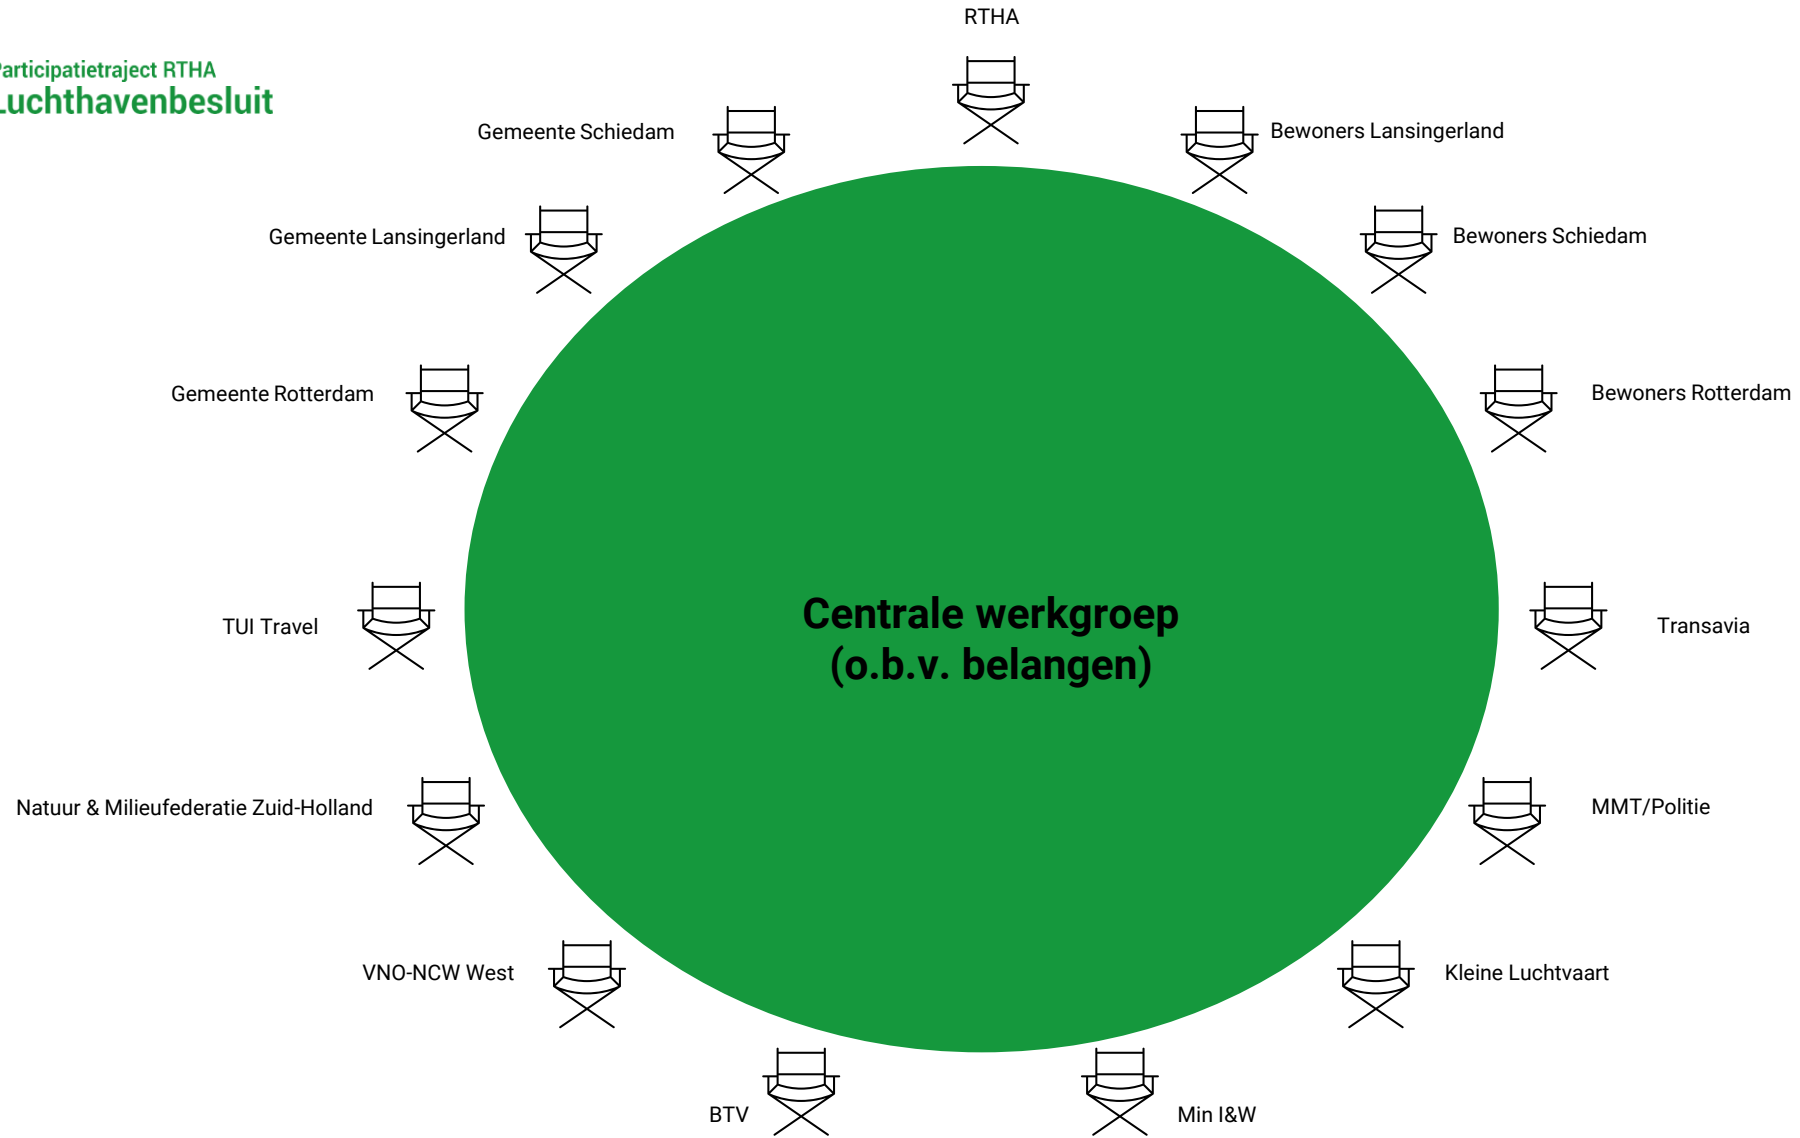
articipatietraject RTHA
uchthavenbesluit

RTHA

Gemeente Schiedam

Bewoners Lansingerland

Gemeente Lansingerland

Bewoners Schiedam

Gemeente Rotterdam

Bewoners Rotterdam

Centrale werkgroep
(o.b.v. belangen)

TUI Travel

Transavia

Natuur & Milieufederatie Zuid-Holland

MMT/Politie

VNO-NCW West

Kleine Luchtvaart

BTV

Min I&W